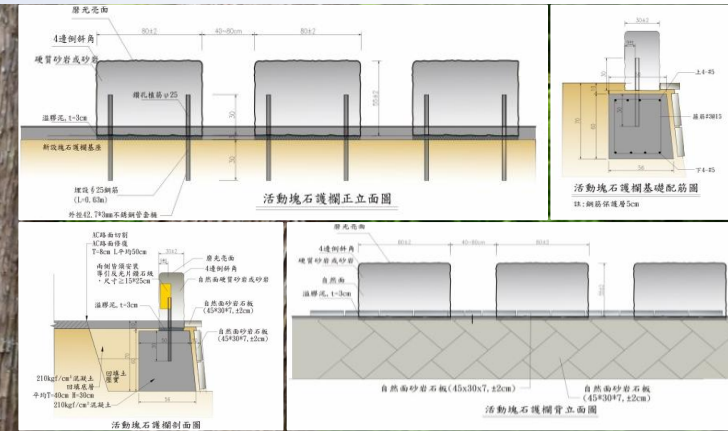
磨光亮面
4邊倒斜角
硬質砂岩或砂岩
80±2
40~80cm
80±2
80±2
欄孔植筋φ25
溫膠泥,t=3cm
新設塊石護欄基座
30
30
埋設φ25鋼筋
(L=0.63m)
外包42.7*3mm不鏽鋼管套橋
活動塊石護欄正立面圖

30±2
上4-#5
箍筋#3@15
下4-#5
活動塊石護欄基礎配筋圖
註:鋼筋保護層5cm

AC路面切割
AC路面修復
T=8cm L平均50cm
兩側留縫安裝
導引及光片鑲石塊
,尺寸:15*25cm
30±2
磨光亮面
4邊倒斜角
自然面硬質砂岩或砂岩
溫膠泥,t=3cm
自然面砂岩石板
(45*30*7,±2cm)
自然面砂岩石板
(45*30*7,±2cm)
210kgf/cm²混凝土
回填土壓實
回填底層
平均T=40cm H=30cm
210kgf/cm²混凝土
活動塊石護欄剖面圖

磨光亮面
4邊倒斜角
硬質砂岩或砂岩
80±2
40~80cm
80±2
自然面
溫膠泥,t=3cm
自然面砂岩石板(45x30x7,±2cm)
自然面砂岩石板
(45*30*7,±2cm)
活動塊石護欄背立面圖